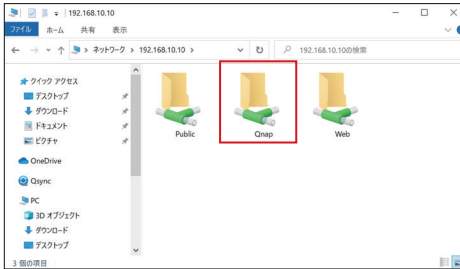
192.168.10.10

ファイル ホーム 共有 表示

ネットワーク > 192.168.10.10

192.168.10.10の検索

クイック アクセス
デスクトップ
ダウンロード
ドキュメント
ピクチャ
OneDrive
Qsync
PC
3D オブジェクト
ダウンロード
デスクトップ

Public
Qnap
Web

3 個の項目